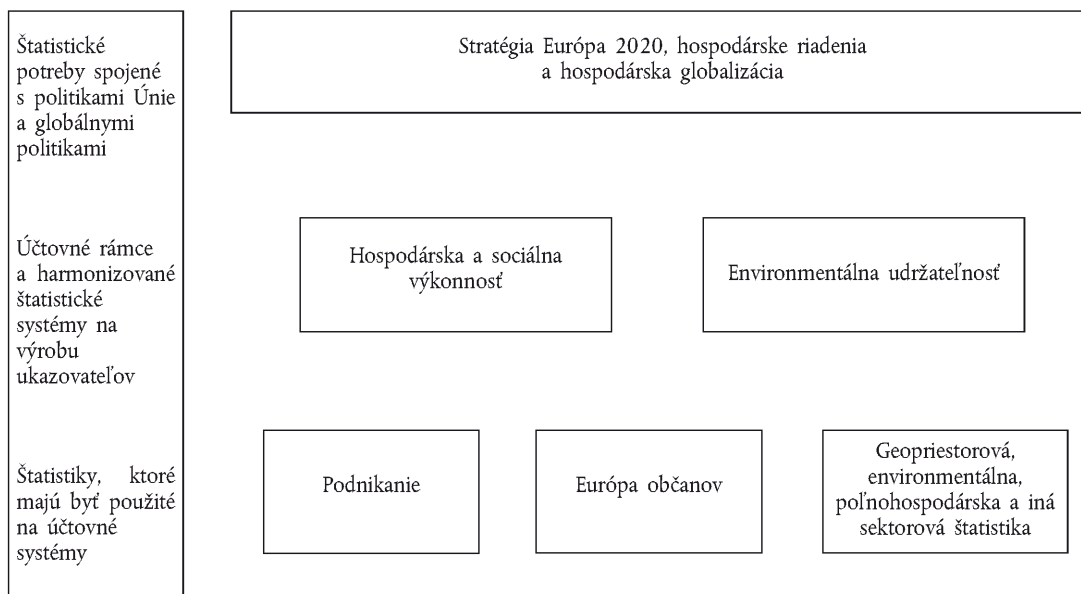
Štatistické potreby spojené s politikami Únie a globálnymi politikami

Stratégia Európa 2020, hospodárske riadenia a hospodárska globalizácia

Účtovné rámce a harmonizované štatistické systémy na výrobu ukazovateľov

Hospodárska a sociálna výkonnosť

Environmentálna udržateľnosť

Štatistiky, ktoré majú byť použité na účtovné systémy

Podnikanie

Európa občanov

Geopriestorová, environmentálna, poľnohospodárska a iná sektorová štatistika